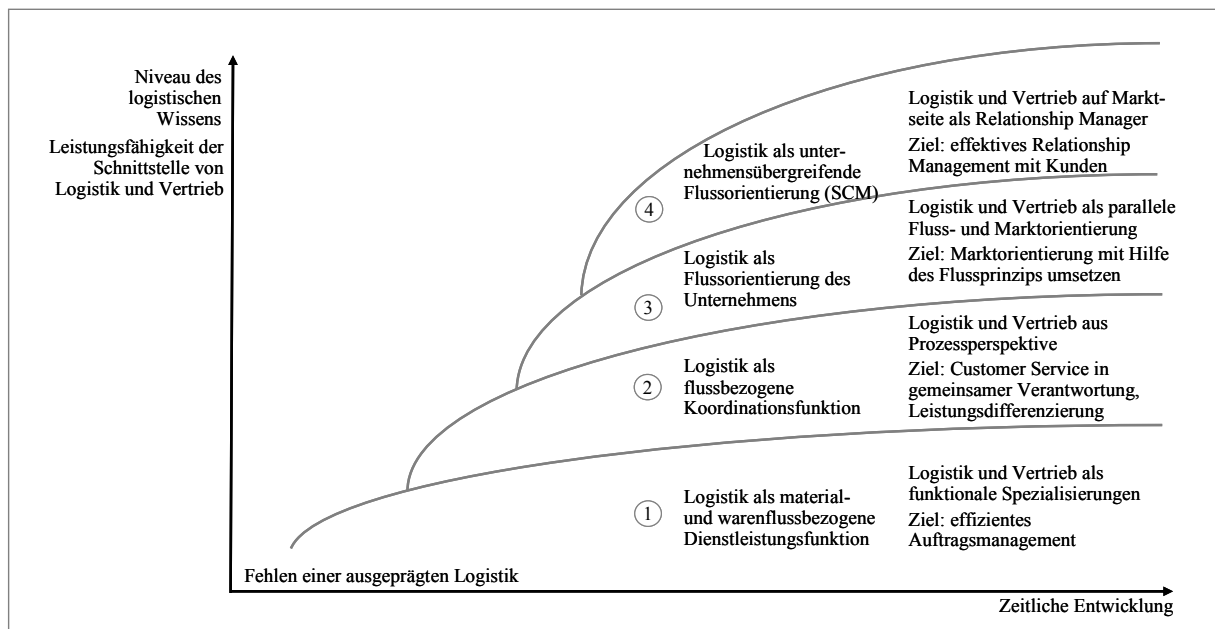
Niveau des logistischen Wissens

Leistungsfähigkeit der Schnittstelle von Logistik und Vertrieb

Logistik und Vertrieb auf Marktseite als Relationship Manager

Ziel: effektives Relationship Management mit Kunden

4 Logistik als unternehmensübergreifende Flussorientierung (SCM)

Logistik und Vertrieb als parallele Fluss- und Marktorientierung

Ziel: Marktorientierung mit Hilfe des Flussprinzips umsetzen

3 Logistik als Flussorientierung des Unternehmens

Logistik und Vertrieb aus Prozessperspektive

Ziel: Customer Service in gemeinsamer Verantwortung, Leistungsdifferenzierung

2 Logistik als flussbezogene Koordinationsfunktion

Logistik und Vertrieb als funktionale Spezialisierungen

Ziel: effizientes Auftragsmanagement

1 Logistik als material- und warenflussbezogene Dienstleistungsfunktion

Fehlen einer ausgeprägten Logistik

Zeitliche Entwicklung